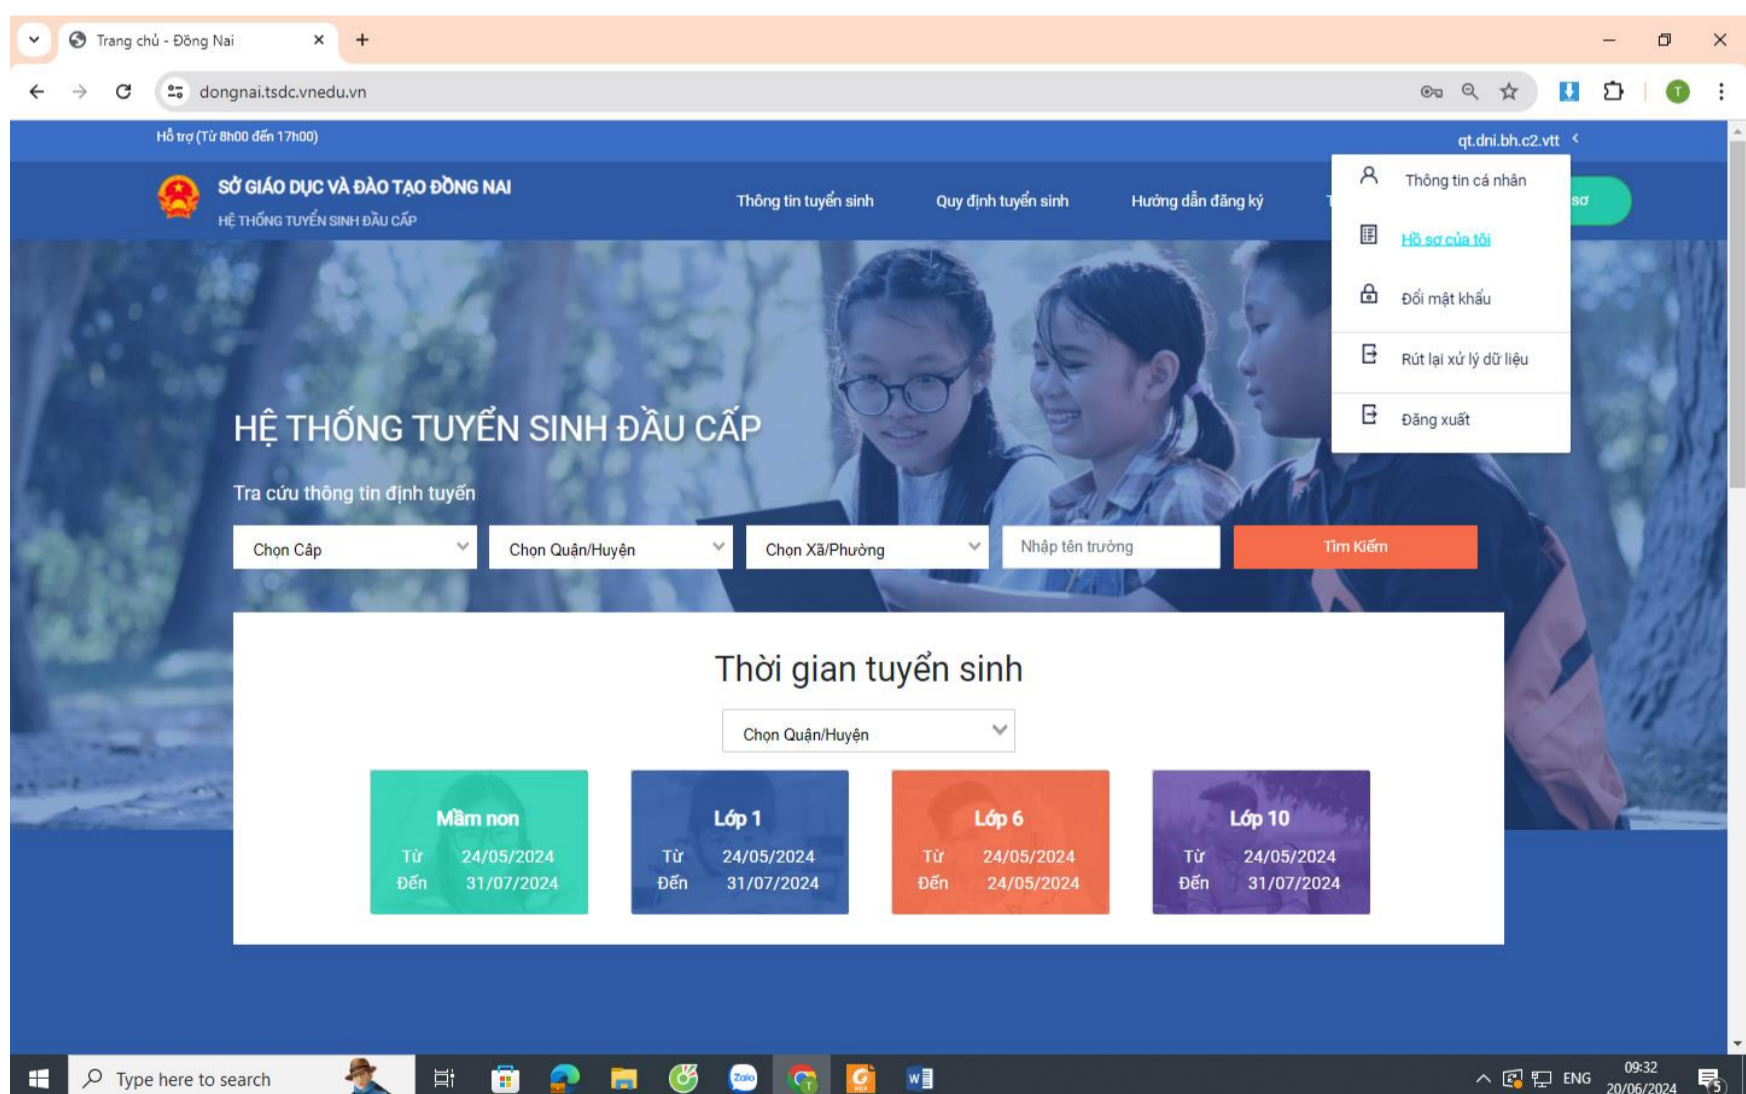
Trang chủ - Đồng Nai

dongnai.tsdc.vnedu.vn

Hỗ trợ (Từ 8h00 đến 17h00)

qt.dni.bh.c2.vtt

SỞ GIÁO DỤC VÀ ĐÀO TẠO ĐỒNG NAI
HỆ THỐNG TUYỂN SINH ĐẦU CẤP

Thông tin tuyển sinh
Quy định tuyển sinh
Hướng dẫn đăng ký

Thông tin cá nhân
Hồ sơ của tôi
Đổi mật khẩu
Rút lại xử lý dữ liệu
Đăng xuất

sơ

HỆ THỐNG TUYỂN SINH ĐẦU CẤP

Tra cứu thông tin định tuyến

Chọn Cấp
Chọn Quận/Huyện
Chọn Xã/Phường
Nhập tên trường
Tìm Kiếm

Thời gian tuyển sinh

Chọn Quận/Huyện

Mầm non
Từ 24/05/2024
Đến 31/07/2024

Lớp 1
Từ 24/05/2024
Đến 31/07/2024

Lớp 6
Từ 24/05/2024
Đến 24/05/2024

Lớp 10
Từ 24/05/2024
Đến 31/07/2024

Type here to search

ENG 09:32 20/06/2024